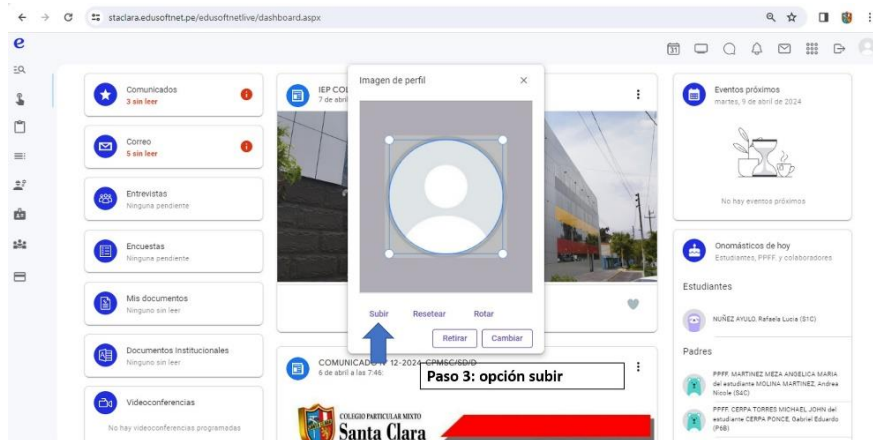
staclara.edusoftnet.pe/edusoftnetlive/dashboard.aspx

e

Comunicados
3 sin leer

Correo
5 sin leer

Entrevistas
Ninguna pendiente

Encuestas
Ninguna pendiente

Mis documentos
Ninguno sin leer

Documentos institucionales
Ninguno sin leer

Videoconferencias
No hay videoconferencias programadas

IEP COL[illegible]
7 de abril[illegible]

Imagen de perfil
×

Subir Resetear Rotar

Retirar Cambiar

COMUNICADO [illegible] 12-2024-CPMSC/SD/D
6 de abril a las 7:46

Paso 3: opción subir

COLEGIO PARTICULAR MIXTO
Santa Clara

Eventos próximos
martes, 9 de abril de 2024

No hay eventos próximos

Onomásticos de hoy
Estudiantes, PPFF. y colaboradores

Estudiantes

NUÑEZ AYULO, Rafaela Lucia (S1C)

Padres

PPFF. MARTINEZ MEZA ANGELICA MARIA del estudiante MOLINA MARTINEZ, Andrea Nicole (S4C)

PPFF. CERPA TORRES MICHAEL JOHN del estudiante CERPA PONCE, Gabriel Eduardo (P6B)